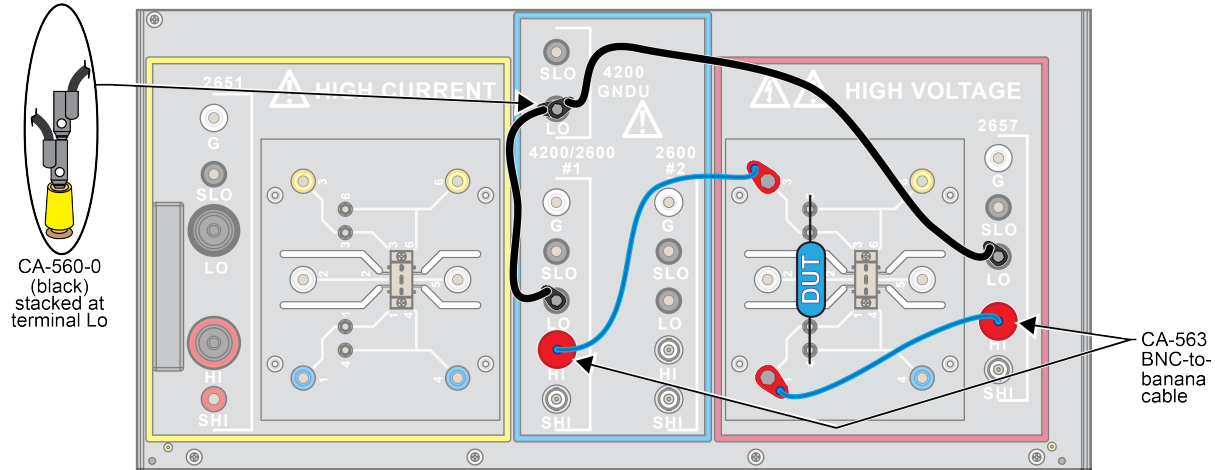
CA-560-0 (black) stacked at terminal Lo

2651

HIGH CURRENT

G

SLO

LO

HI

SHI

1 2 3 4 5 6

SLO

4200 GNDU

LO

4200/2600 #1

2600 #2

G

SLO

LO

HI

SHI

G

SLO

LO

HI

SHI

HIGH VOLTAGE

2657

G

SLO

LO

HI

SHI

DUT

1 2 3 4 5 6

CA-563 BNC-to-banana cable